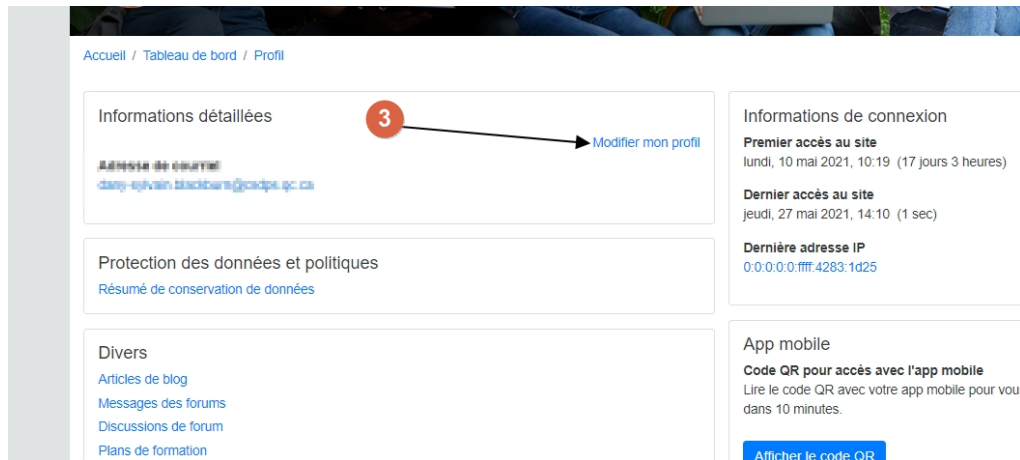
Accueil / Tableau de bord / Profil

Informations détaillées

3

Modifier mon profil

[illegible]
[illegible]

Protection des données et politiques
Résumé de conservation de données

Divers
Articles de blog
Messages des forums
Discussions de forum
Plans de formation

Informations de connexion
Premier accès au site
lundi, 10 mai 2021, 10:19 (17 jours 3 heures)

Dernier accès au site
jeudi, 27 mai 2021, 14:10 (1 sec)

Dernière adresse IP
0:0:0:0:0:ffff:4283:1d25

App mobile
Code QR pour accès avec l'app mobile
Lire le code QR avec votre app mobile pour vou
dans 10 minutes.

Afficher le code QR